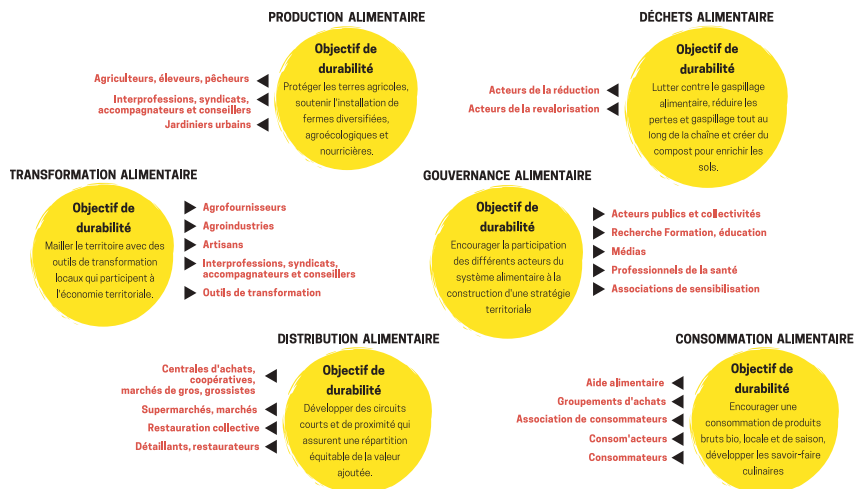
PRODUCTION ALIMENTAIRE

Objectif de durabilité

Protéger les terres agricoles, soutenir l'installation de fermes diversifiées, agroécologiques et nourricières.

Agriculteurs, éleveurs, pêcheurs
Interprofessions, syndicats, accompagnateurs et conseillers
Jardiniers urbains

DÉCHETS ALIMENTAIRE

Objectif de durabilité

Lutter contre le gaspillage alimentaire, réduire les pertes et gaspillage tout au long de la chaîne et créer du compost pour enrichir les sols.

Acteurs de la réduction
Acteurs de la revalorisation

TRANSFORMATION ALIMENTAIRE

Objectif de durabilité

Mailler le territoire avec des outils de transformation locaux qui participent à l'économie territoriale.

Agrofournisseurs
Agroindustries
Artisans
Interprofessions, syndicats, accompagnateurs et conseillers
Outils de transformation

GOUVERNANCE ALIMENTAIRE

Objectif de durabilité

Encourager la participation des différents acteurs du système alimentaire à la construction d'une stratégie territoriale

Acteurs publics et collectivités
Recherche Formation, éducation
Médias
Professionnels de la santé
Associations de sensibilisation

DISTRIBUTION ALIMENTAIRE

Objectif de durabilité

Développer des circuits courts et de proximité qui assurent une répartition équitable de la valeur ajoutée.

Centrales d'achats, coopératives, marchés de gros, grossistes
Supermarchés, marchés
Restauration collective
Détaillants, restaurateurs

CONSOMMATION ALIMENTAIRE

Objectif de durabilité

Encourager une consommation de produits bruts bio, locale et de saison, développer les savoir-faire culinaires

Aide alimentaire
Groupements d'achats
Association de consommateurs
Consom'acteurs
Consommateurs